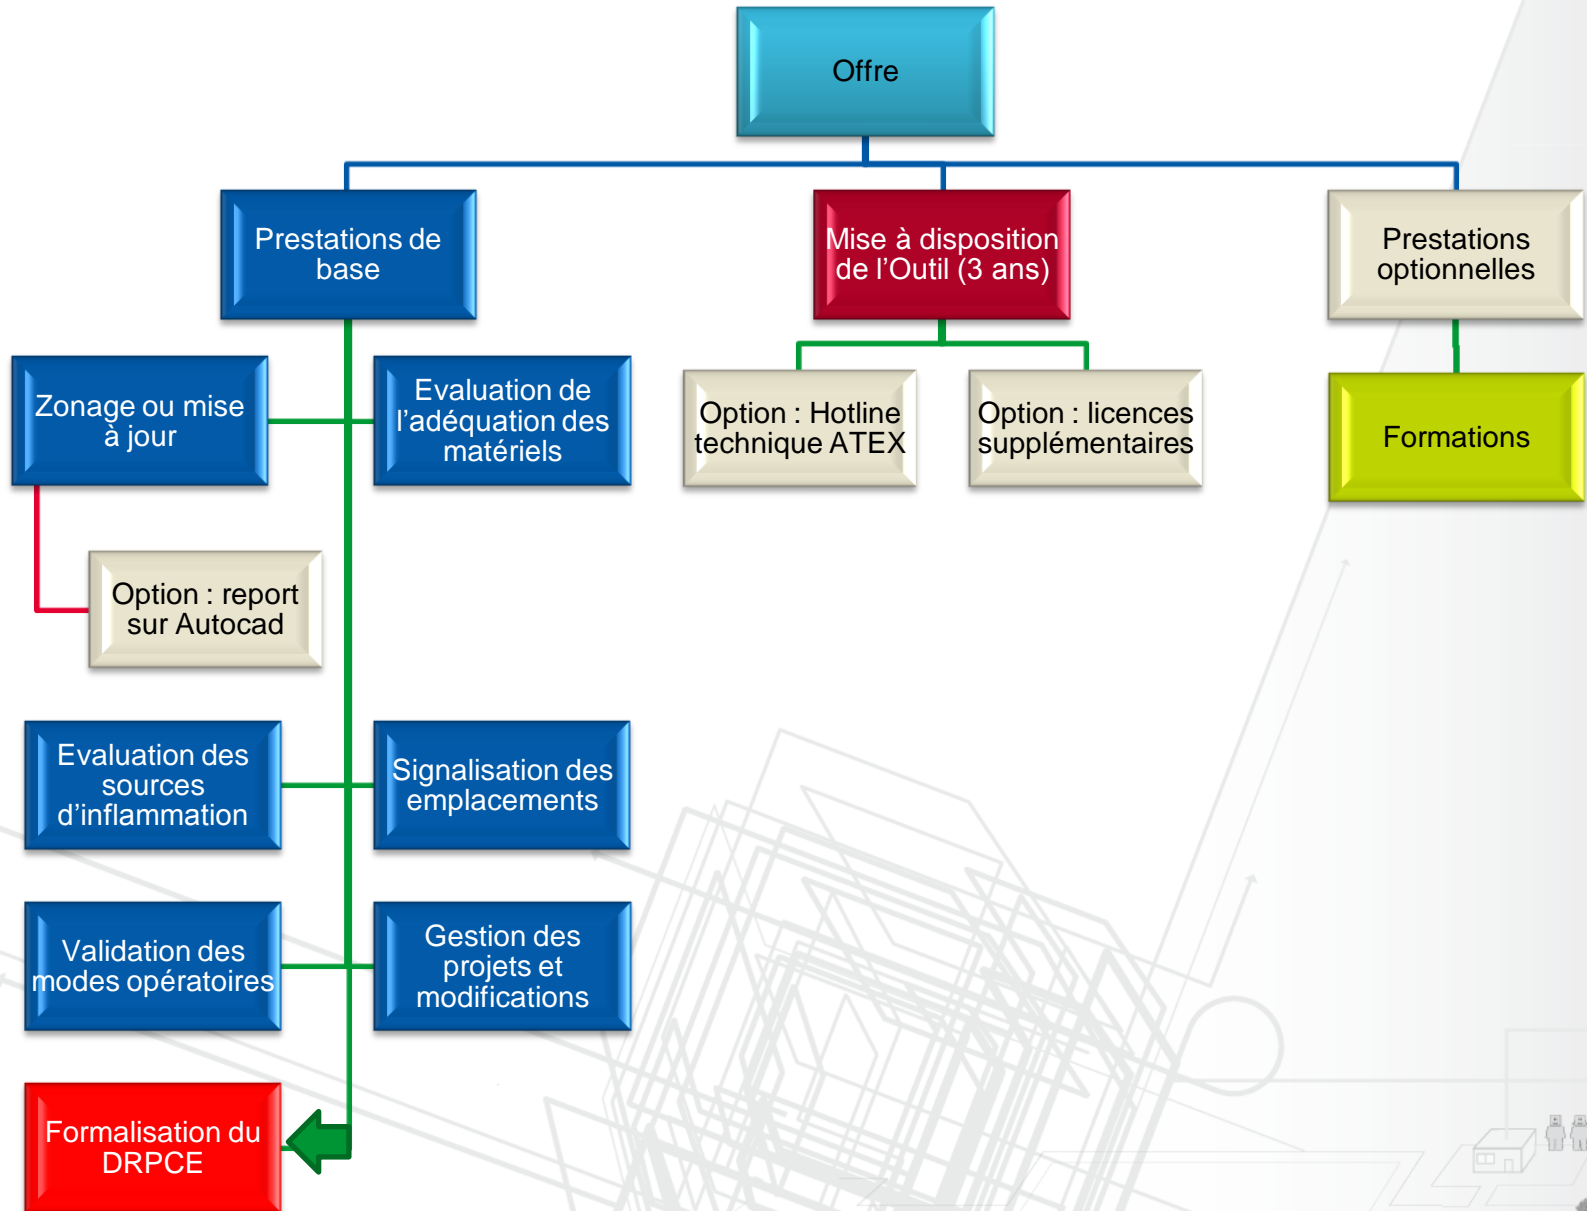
Offre

Prestations de base

Mise à disposition de l’Outil (3 ans)

Prestations optionnelles

Zonage ou mise à jour

Evaluation de l’adéquation des matériels

Option : Hotline technique ATEX

Option : licences supplémentaires

Formations

Option : report sur Autocad

Evaluation des sources d’inflammation

Signalisation des emplacements

Validation des modes opératoires

Gestion des projets et modifications

Formalisation du DRPCE